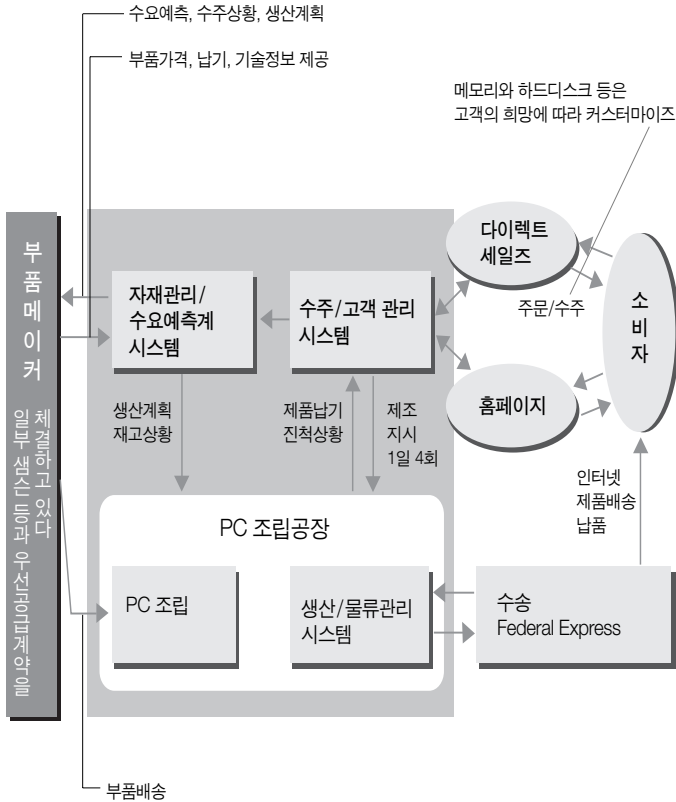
수요예측, 수주상황, 생산계획

부품가격, 납기, 기술정보 제공

메모리와 하드디스크 등은
고객의 희망에 따라 커스터마이즈

부품메이커

일부 샘슨 등과 우선공급계약을 체결하고 있다

자재관리/
수요예측계
시스템

수주/고객 관리
시스템

다이렉트
세일즈

주문/수주

소비자

홈페이지

생산계획
재고상황

제품납기
진척상황

제조
지시
1일 4회

인터넷
제품배송
납품

PC 조립공장

PC 조립

생산/물류관리
시스템

수송
Federal Express

부품배송